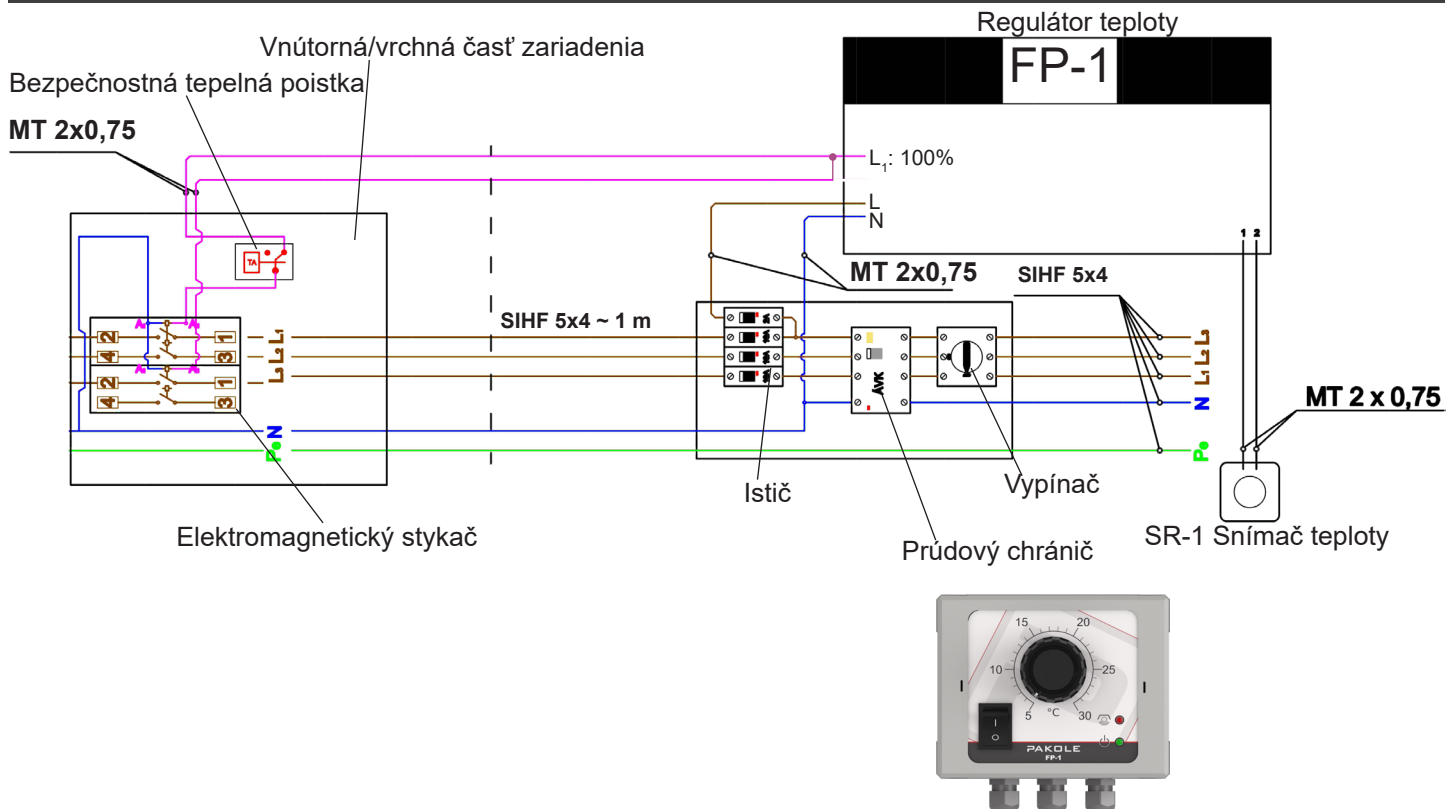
Regulátor teploty

FP-1

Vnútorná/vrchná časť zariadenia

Bezpečnostná tepelná poistka

MT 2x0,75

$L_1$: 100%

L

N

MT 2x0,75

SIHF 5x4

SIHF 5x4 ~ 1 m

1 2

TA

2 1 $L_1$
4 3 $L_2$
2 1 $L_3$
4 3

N

$P_e$

$L_3$
$L_2$
$L_1$
N
$P_e$

MT 2 x 0,75

Istič

Vypínač

Elektromagnetický stykač

Prúdový chránič

SR-1 Snímač teploty

15 20
10 25
5 °C 30

I
O

PAKOLE
FP-1